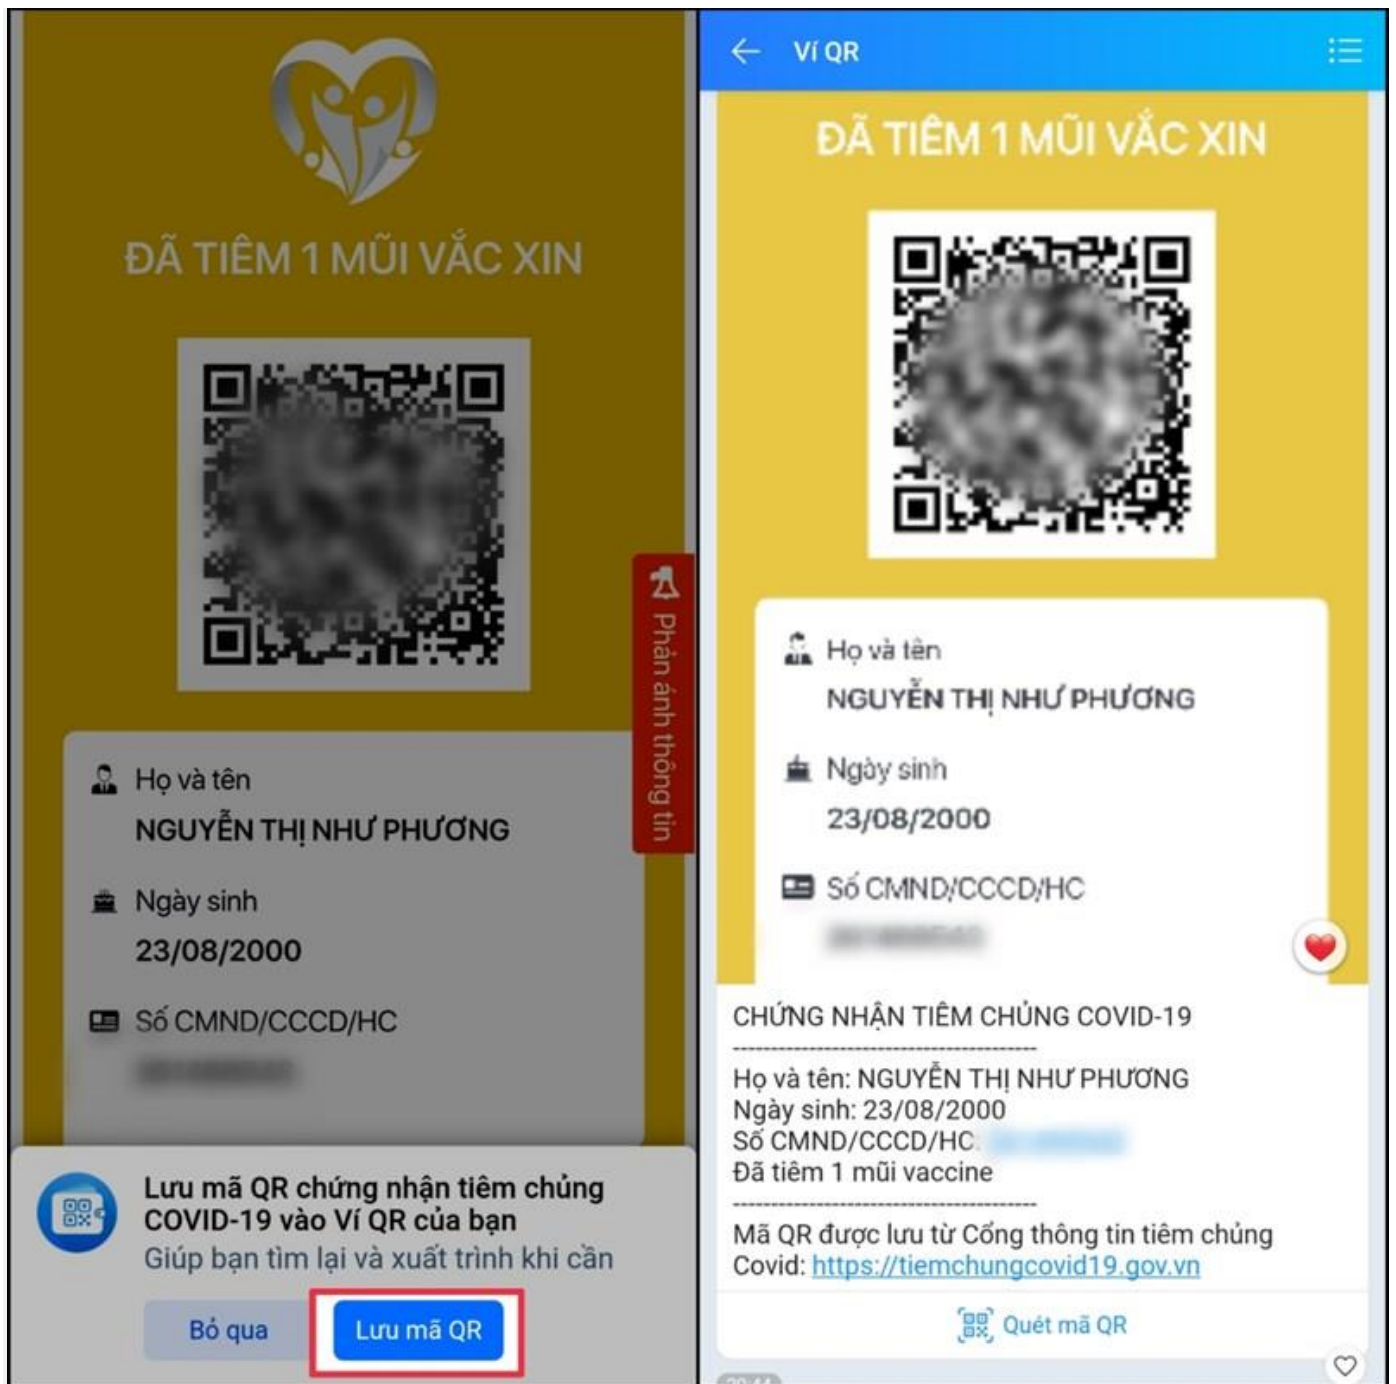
ĐÃ TIÊM 1 MŨI VẮC XIN

Phản ánh thông tin

Họ và tên
NGUYỄN THỊ NHƯ PHƯƠNG

Ngày sinh
23/08/2000

Số CMND/CCCD/HC
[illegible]

Lưu mã QR chứng nhận tiêm chủng COVID-19 vào Ví QR của bạn
Giúp bạn tìm lại và xuất trình khi cần

Bỏ qua
Lưu mã QR

Ví QR

ĐÃ TIÊM 1 MŨI VẮC XIN

Họ và tên
NGUYỄN THỊ NHƯ PHƯƠNG

Ngày sinh
23/08/2000

Số CMND/CCCD/HC
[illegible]

CHỨNG NHẬN TIÊM CHỦNG COVID-19
------------------------------------------
Họ và tên: NGUYỄN THỊ NHƯ PHƯƠNG
Ngày sinh: 23/08/2000
Số CMND/CCCD/HC: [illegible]
Đã tiêm 1 mũi vaccine
------------------------------------------
Mã QR được lưu từ Cổng thông tin tiêm chủng Covid: https://tiemchungcovid19.gov.vn

Quét mã QR